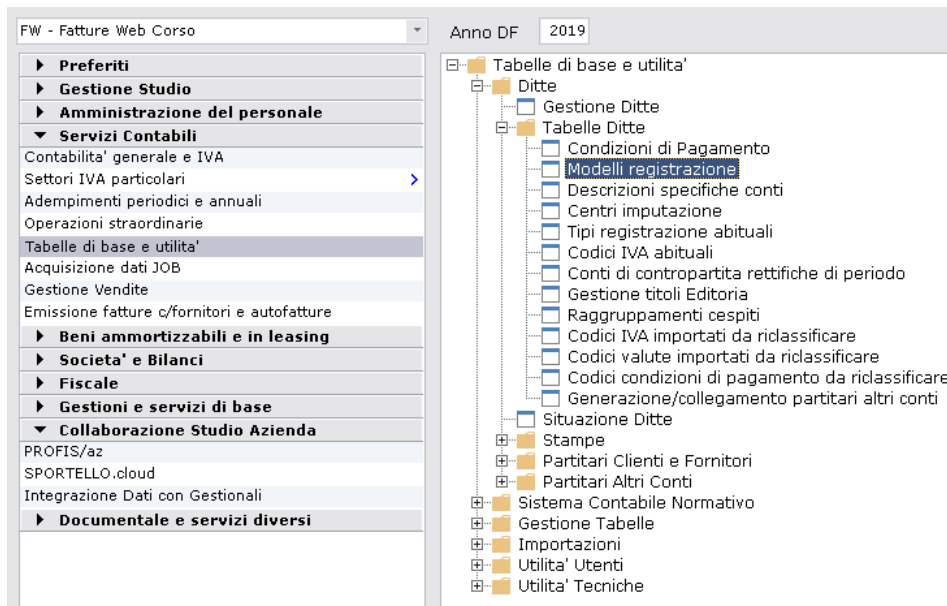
FW - Fatture Web Corso

Anno DF 2019

▸ Preferiti
▸ Gestione Studio
▸ Amministrazione del personale
▾ Servizi Contabili
Contabilita' generale e IVA
Settori IVA particolari
Adempimenti periodici e annuali
Operazioni straordinarie
Tabelle di base e utilita'
Acquisizione dati JOB
Gestione Vendite
Emissione fatture c/fornitori e autofatture
▸ Beni ammortizzabili e in leasing
▸ Societa' e Bilanci
▸ Fiscale
▸ Gestioni e servizi di base
▾ Collaborazione Studio Azienda
PROFIS/az
SPORTELLO.cloud
Integrazione Dati con Gestionali
▸ Documentale e servizi diversi

Tabelle di base e utilita'
Ditte
Gestione Ditte
Tabelle Ditte
Condizioni di Pagamento
Modelli registrazione
Descrizioni specifiche conti
Centri imputazione
Tipi registrazione abituali
Codici IVA abituali
Conti di contropartita rettifiche di periodo
Gestione titoli Editoria
Raggruppamenti cespiti
Codici IVA importati da riclassificare
Codici valute importati da riclassificare
Codici condizioni di pagamento da riclassificare
Generazione/collegamento partitari altri conti
Situazione Ditte
Stampe
Partitari Clienti e Fornitori
Partitari Altri Conti
Sistema Contabile Normativo
Gestione Tabelle
Importazioni
Utilita' Utenti
Utilita' Tecniche